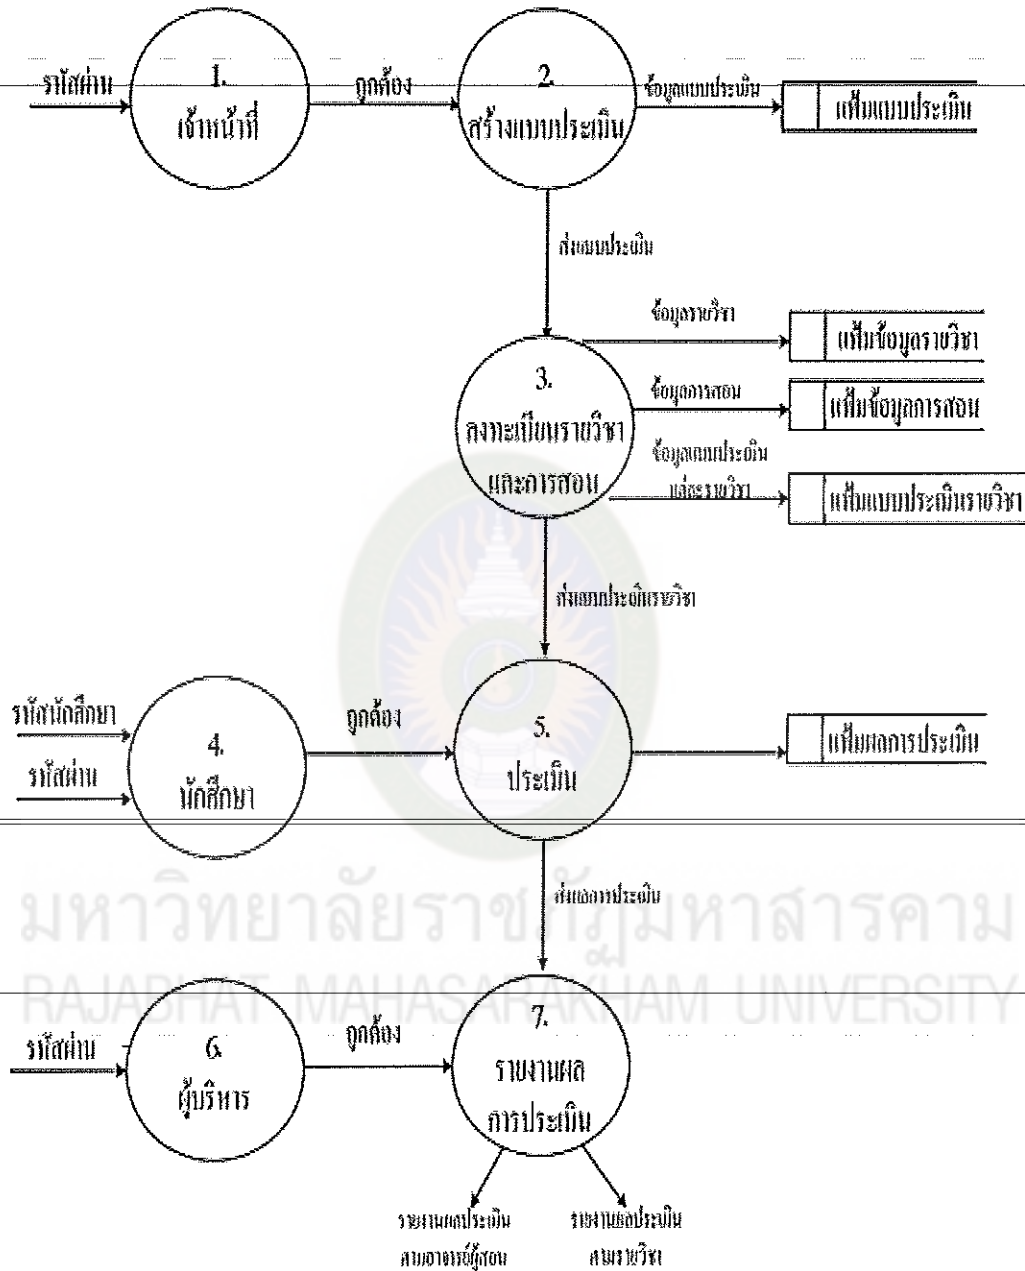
รหัสผ่าน
1.
เจ้าหน้าที่
ถูกต้อง
2.
สร้างแบบประเมิน
ข้อมูลแบบประเมิน
แฟ้มแบบประเมิน
ส่งแบบประเมิน
ข้อมูลรายวิชา
แฟ้มข้อมูลรายวิชา
3.
ลงทะเบียนรายวิชา
และการสอน
ข้อมูลการสอน
แฟ้มข้อมูลการสอน
ข้อมูลแบบประเมิน
แต่ละรายวิชา
แฟ้มแบบประเมินรายวิชา
ส่งแบบประเมินรายวิชา
รหัสนักศึกษา
รหัสผ่าน
4.
นักศึกษา
ถูกต้อง
5.
ประเมิน
แฟ้มผลการประเมิน
ส่งผลการประเมิน
มหาวิทยาลัยราชภัฏมหาสารคาม
RAJABHAT MAHASARAKHAM UNIVERSITY
รหัสผ่าน
6.
ผู้บริหาร
ถูกต้อง
7.
รายงานผล
การประเมิน
รายงานผลประเมิน
ตามอาจารย์ผู้สอน
รายงานผลประเมิน
ตามรายวิชา